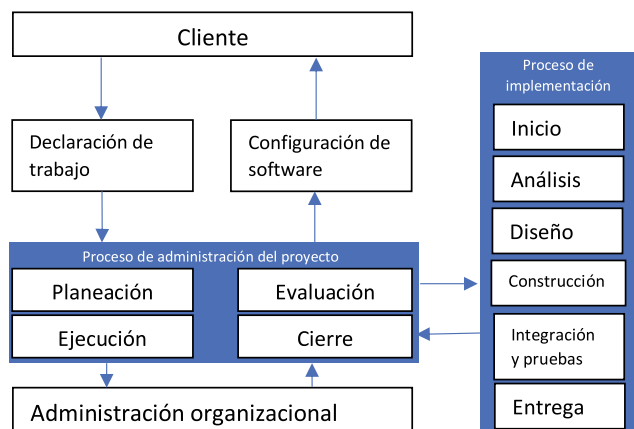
Cliente

Declaración de trabajo

Configuración de software

Proceso de administración del proyecto

Planeación

Evaluación

Ejecución

Cierre

Administración organizacional

Proceso de implementación

Inicio

Análisis

Diseño

Construcción

Integración y pruebas

Entrega